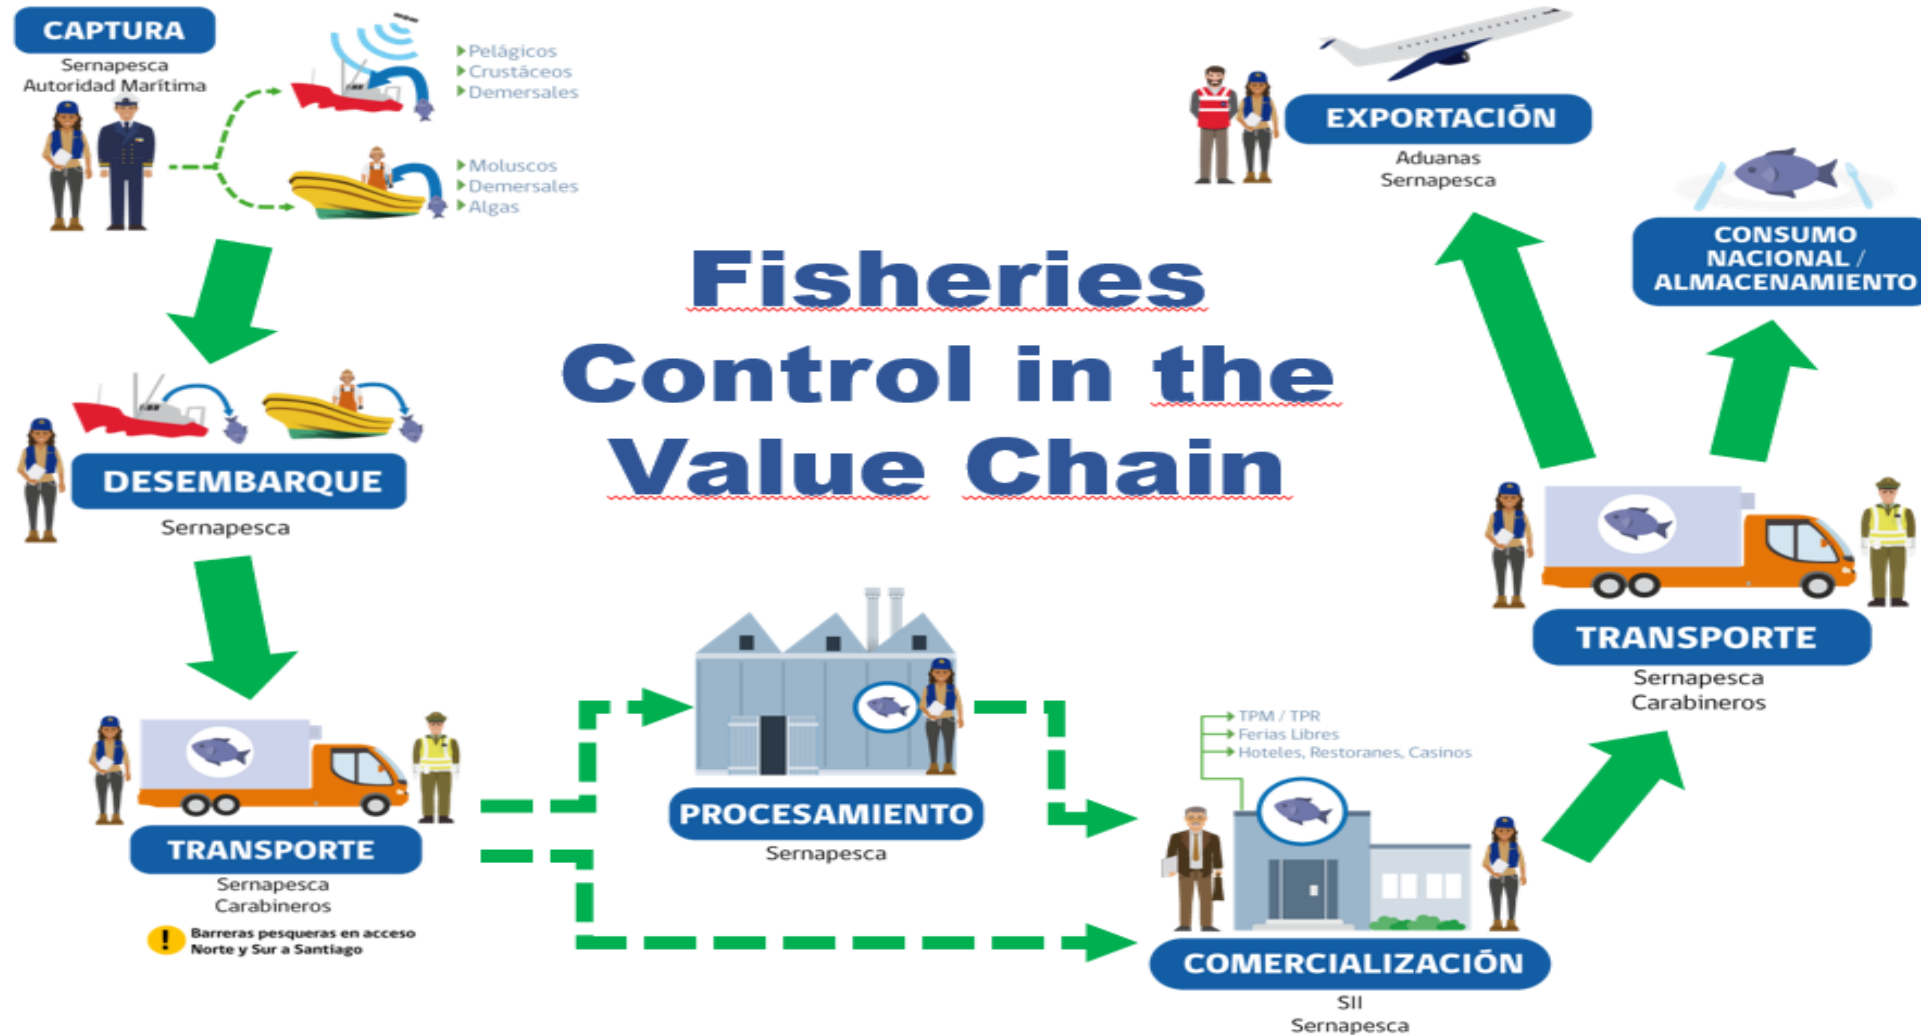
CAPTURA
Sernapesca
Autoridad Marítima

Pelágicos
Crustáceos
Demersales

Moluscos
Demersales
Algas

EXPORTACIÓN
Aduanas
Sernapesca

CONSUMO NACIONAL / ALMACENAMIENTO

Fisheries Control in the Value Chain

DESEMBARQUE
Sernapesca

TRANSPORTE
Sernapesca
Carabineros

PROCESAMIENTO
Sernapesca

TPM / TPR
Ferias Libres
Hoteles, Restoranes, Casinos

TRANSPORTE
Sernapesca
Carabineros

Barreras pesqueras en acceso Norte y Sur a Santiago

COMERCIALIZACIÓN
SII
Sernapesca